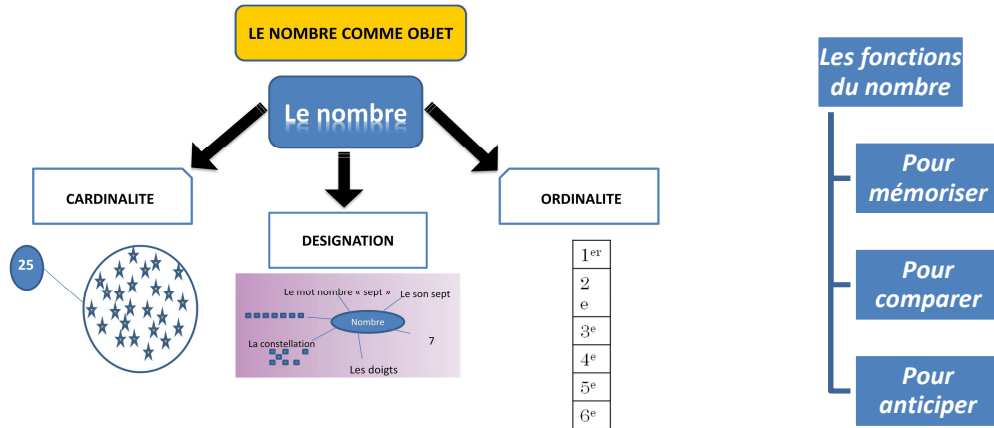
LE NOMBRE COMME OBJET

Le nombre

CARDINALITE

DESIGNATION

ORDINALITE

25

Le mot nombre « sept »

Le son sept

Nombre

La constellation

7

Les doigts

| $1^{er}$ |
|---|
| 2 e |
| $3^e$ |
| $4^e$ |
| $5^e$ |
| $6^e$ |

Les fonctions du nombre

Pour mémoriser

Pour comparer

Pour anticiper